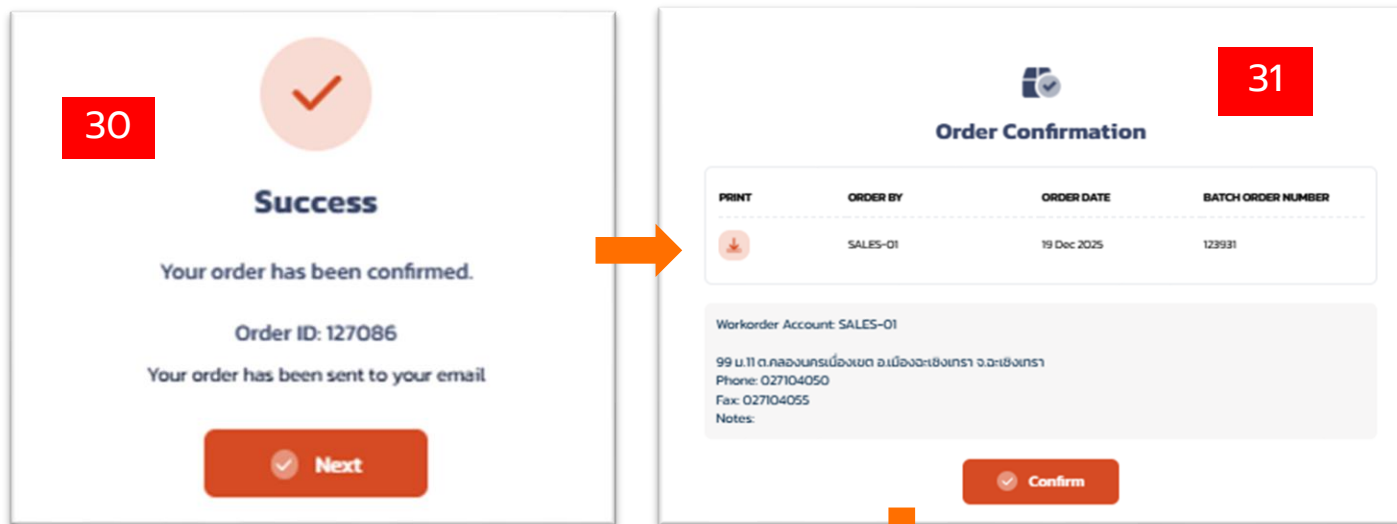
30

Success

Your order has been confirmed.

Order ID: 127086

Your order has been sent to your email

Next

31

Order Confirmation

| PRINT | ORDER BY | ORDER DATE | BATCH ORDER NUMBER |
|---|---|---|---|
| | SALES-01 | 19 Dec 2025 | 123931 |

Workorder Account: SALES-01

99 ม.11 ต.คลองนครเนื่องเขต อ.เมืองฉะเชิงเทรา จ.ฉะเชิงเทรา
Phone: 027104050
Fax: 027104055
Notes:

Confirm